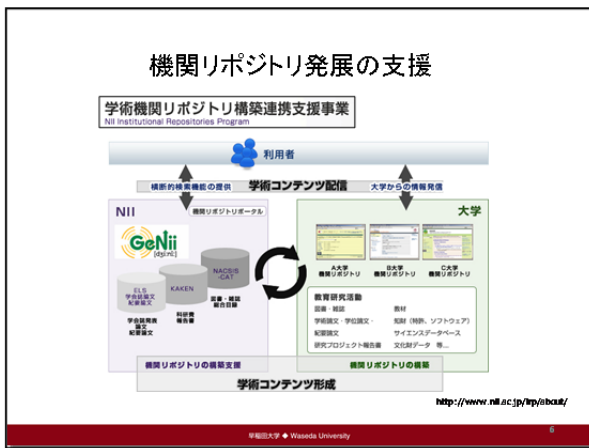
機関リポジトリ発展の支援

学術機関リポジトリ構築連携支援事業
NII Institutional Repositories Program

利用者

横断的検索機能の提供　学術コンテンツ配信　大学からの情報発信

NII

機関リポジトリポータル

GeNii
[dʒiːniː]

ELS
学会誌論文
紀要論文

KAKEN

NACSIS-CAT

学会誌発表論文
紀要論文

科研費
報告書

図書・雑誌
総合目録

大学

A大学
機関リポジトリ

B大学
機関リポジトリ

C大学
機関リポジトリ

教育研究活動
図書・雑誌　教材
学術論文・学位論文・　知財（特許、ソフトウェア）
紀要論文　サイエンスデータベース
研究プロジェクト報告書　文化財データ　等...

機関リポジトリの構築支援　機関リポジトリの構築

学術コンテンツ形成

http://www.nii.ac.jp/irp/about/

6

早稲田大学 ◆ Waseda University